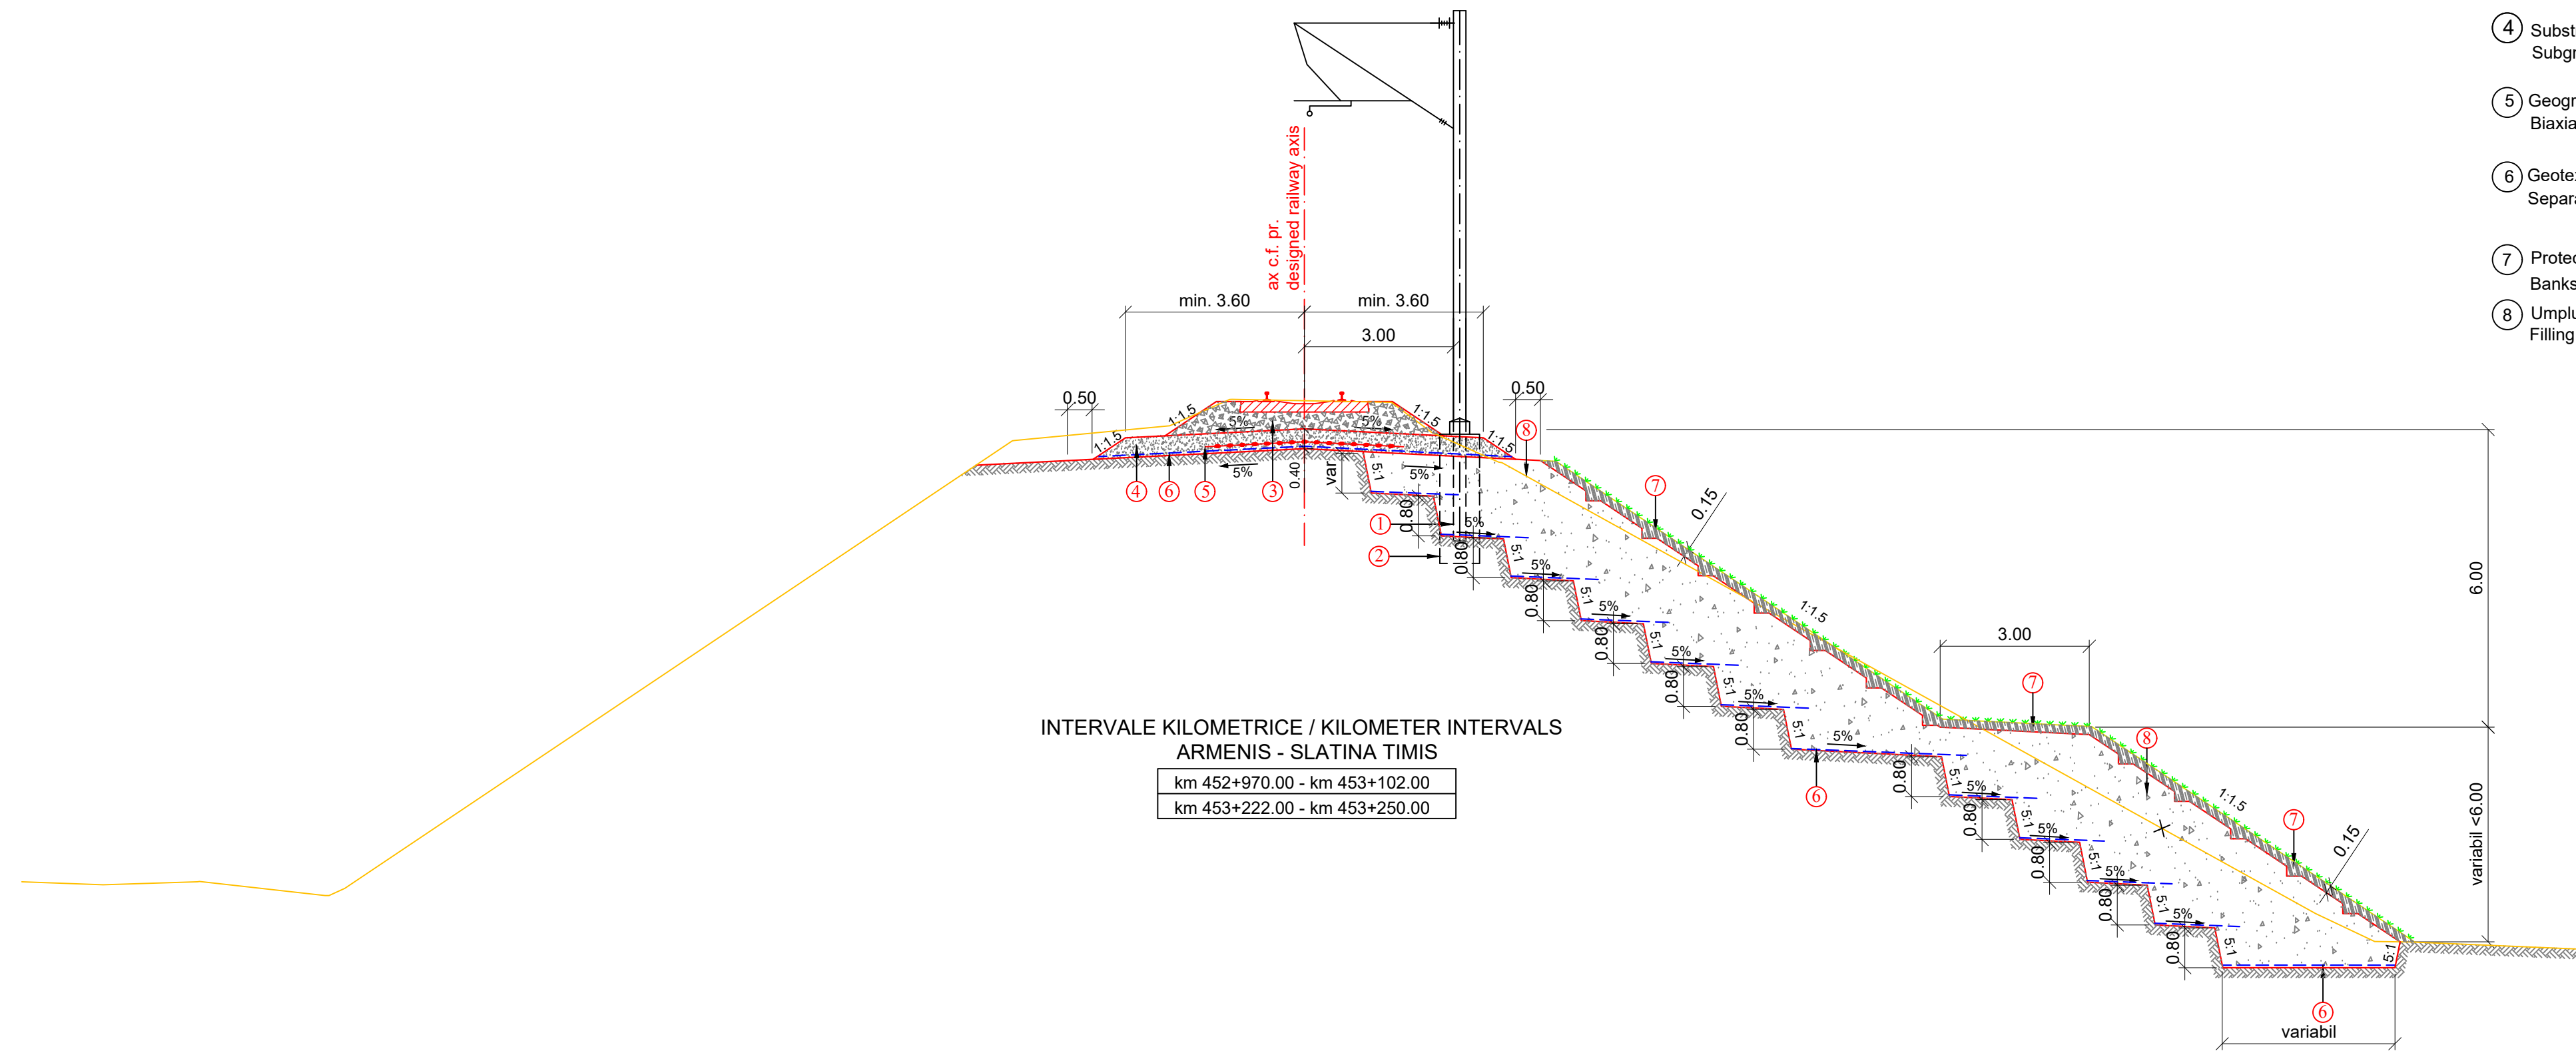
4 Subst
Subgr

5 Geogr
Biaxia

6 Geote
Separ

7 Protec
Banks

8 Umplu
Filling

ax c.f. pr.
designed railway axis

min. 3.60
min. 3.60
3.00
0.50
0.50
1:1.5
1:1.5
1:1.5
1:1.5
5%
5%
5%
5%
0.40
var
5:1
0.80
5%
4 6 5 3
8
7
0.15
1
2
1:1.5
3.00
7
8
7
0.15
1:1.5
6
6
6.00
variabil <6.00
variabil

INTERVALE KILOMETRICE / KILOMETER INTERVALS
ARMENIS - SLATINA TIMIS

| km 452+970.00 - km 453+102.00 |
|---|
| km 453+222.00 - km 453+250.00 |